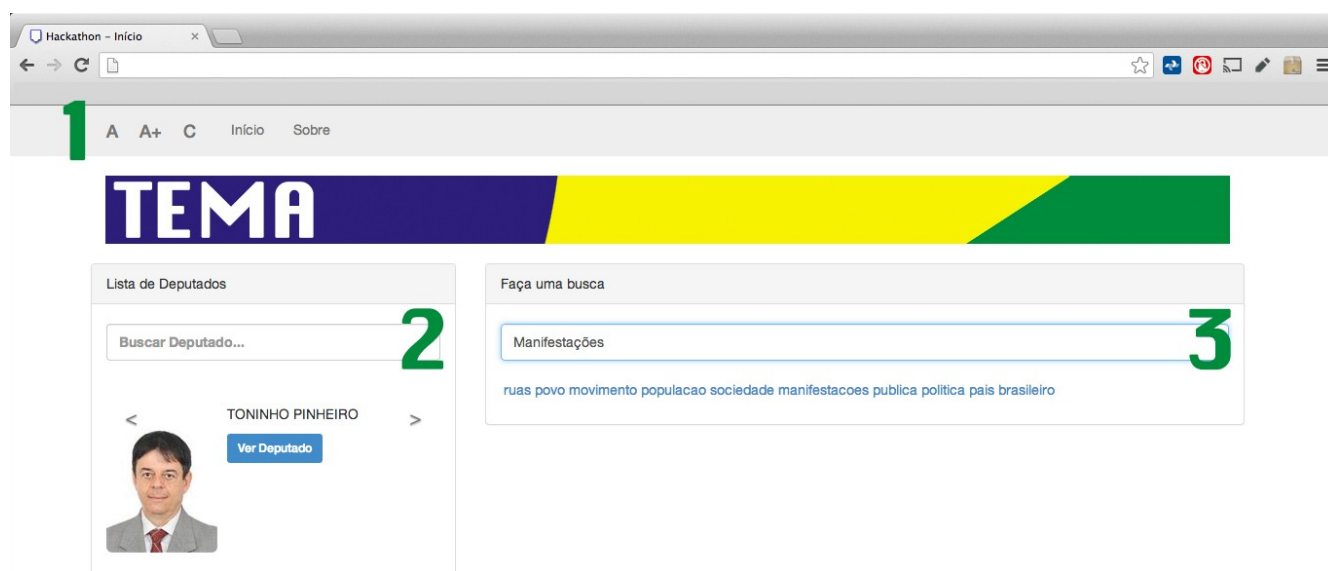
Hackathon – Início ×

1 A A+ C Início Sobre

TEMA

Lista de Deputados

Buscar Deputado...

2

<

TONINHO PINHEIRO

Ver Deputado

>

Faça uma busca

Manifestações

3

ruas povo movimento populacao sociedade manifestacoes publica politica pais brasileiro